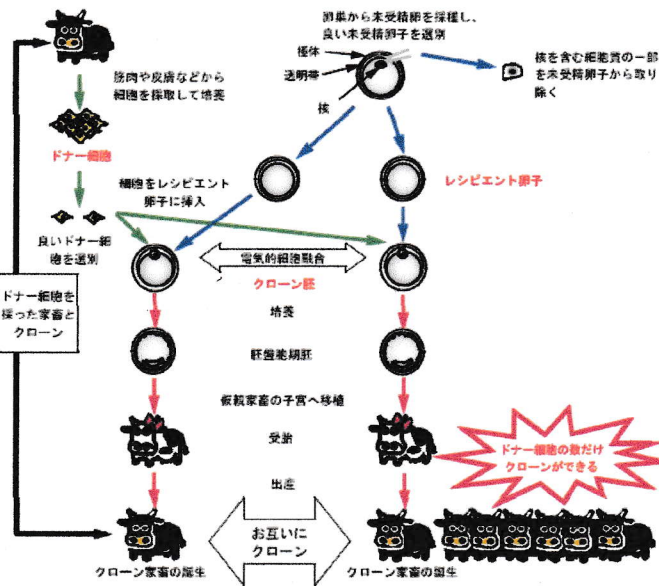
卵巣から未受精卵を採取し、良い未受精卵子を選別

極体

透明帯

核

核を含む細胞質の一部を未受精卵子から取り除く

筋肉や皮膚などから細胞を採取して培養

ドナー細胞

細胞をレシピエント卵子に挿入

レシピエント卵子

良いドナー細胞を選別

電気的細胞融合

クローン胚

ドナー細胞を採った家畜とクローン

培養

胚盤胞期胚

仮親家畜の子宮へ移植

受胎

ドナー細胞の数だけクローンができる

出産

お互いにクローン

クローン家畜の誕生

クローン家畜の誕生